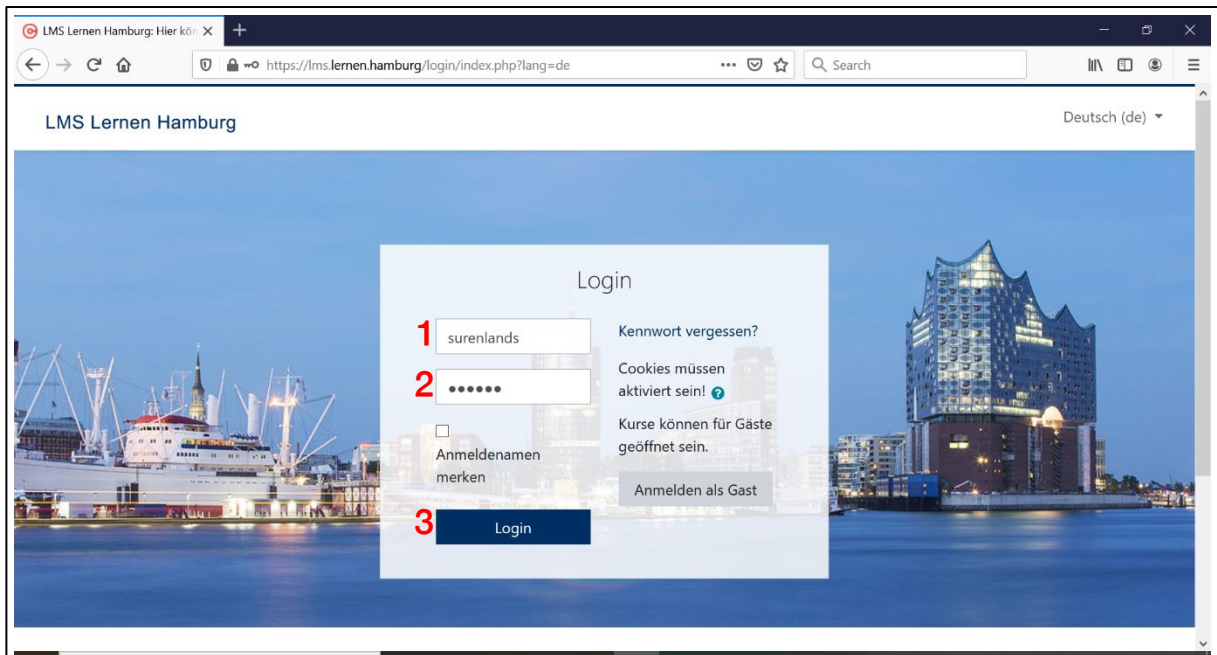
LMS Lernen Hamburg: Hier kön
https://lms.lernen.hamburg/login/index.php?lang=de
Search

LMS Lernen Hamburg
Deutsch (de)

Login

1 surenlands
2 ••••••
Anmeldenamen merken
3 Login

Kennwort vergessen?
Cookies müssen aktiviert sein!
Kurse können für Gäste geöffnet sein.
Anmelden als Gast